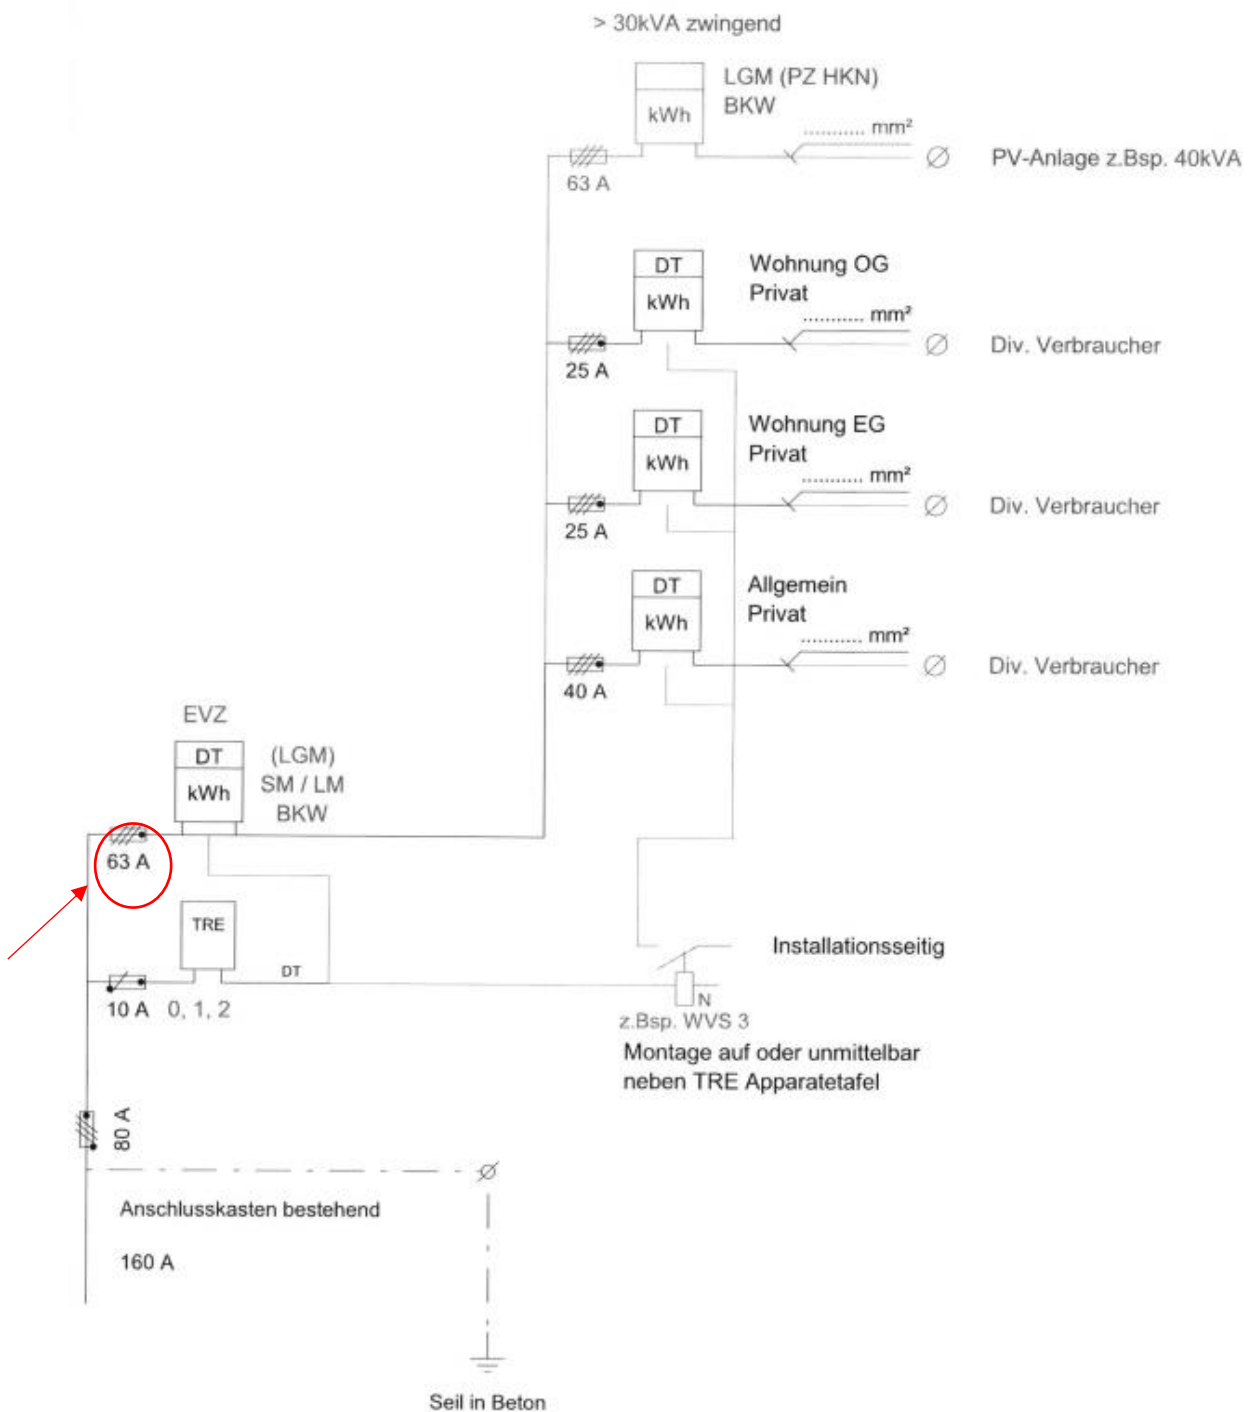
> 30kVA zwingend

kWh
LGM (PZ HKN)
BKW
.......... mm²
63 A
PV-Anlage z.Bsp. 40kVA

DT
kWh
Wohnung OG
Privat
.......... mm²
25 A
Div. Verbraucher

DT
kWh
Wohnung EG
Privat
.......... mm²
25 A
Div. Verbraucher

DT
kWh
Allgemein
Privat
.......... mm²
40 A
Div. Verbraucher

EVZ
DT
kWh
(LGM)
SM / LM
BKW
63 A

TRE
DT
10 A 0, 1, 2

Installationsseitig
N
z.Bsp. WVS 3
Montage auf oder unmittelbar neben TRE Apparatetafel

80 A

Anschlusskasten bestehend

160 A

Seil in Beton